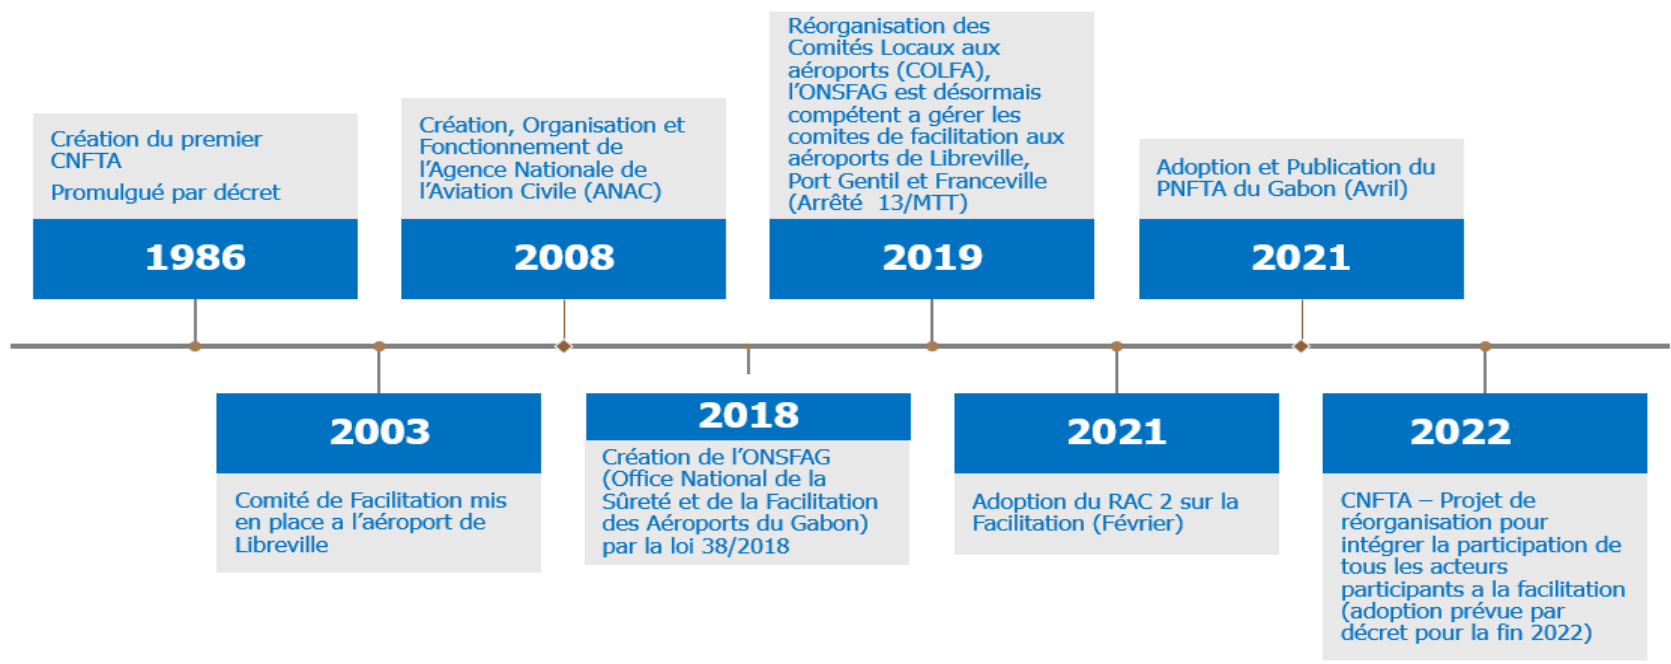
Création du premier CNFTA

Promulgué par décret

1986

Création, Organisation et Fonctionnement de l'Agence Nationale de l'Aviation Civile (ANAC)

2008

Réorganisation des Comités Locaux aux aéroports (COLFA), l'ONSFAG est désormais compétent a gérer les comites de facilitation aux aéroports de Libreville, Port Gentil et Franceville (Arrêté 13/MTT)

2019

Adoption et Publication du PNFTA du Gabon (Avril)

2021

2003

Comité de Facilitation mis en place a l'aéroport de Libreville

2018

Création de l'ONSFAG (Office National de la Sûreté et de la Facilitation des Aéroports du Gabon) par la loi 38/2018

2021

Adoption du RAC 2 sur la Facilitation (Février)

2022

CNFTA – Projet de réorganisation pour intégrer la participation de tous les acteurs participants a la facilitation (adoption prévue par décret pour la fin 2022)